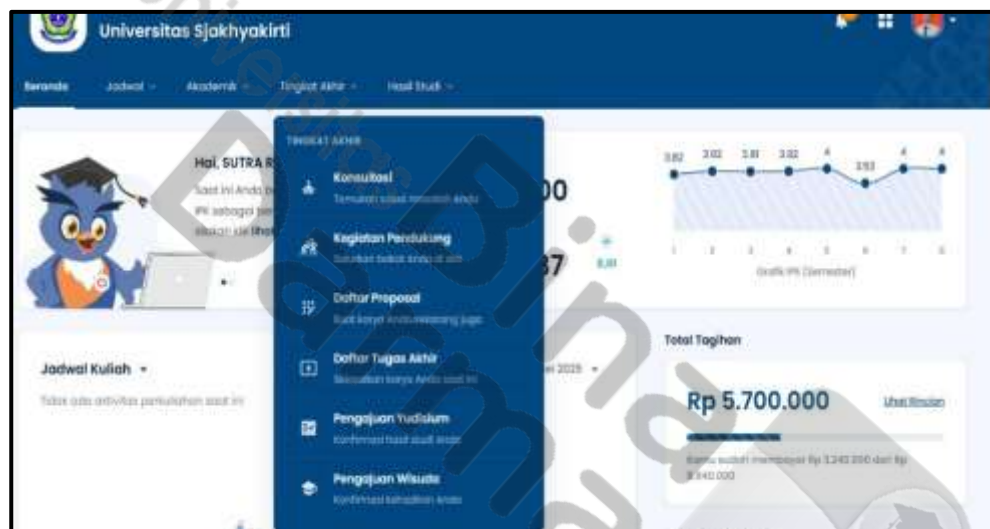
Universitas Sjakhyakirti

Beranda Jadwal Akademik Tingkat Akhir Hasil Studi

TINGKAT AKHIR

Konsultasi
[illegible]

Kegiatan Pendukung
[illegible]

Daftar Proposal
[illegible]

Daftar Tugas Akhir
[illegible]

Pengajuan Yudisium
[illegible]

Pengajuan Wisuda
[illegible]

Hai, SUTRA R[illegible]
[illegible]

00

37

3.82 3.82 3.81 3.82 4 3.53 4 4

1 2 3 4 5 6 7 8

Grafik IPK (Semester)

Jadwal Kuliah

Tidak ada aktivitas perkuliahan saat ini

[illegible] 2025

Total Tagihan

Rp 5.700.000

Lihat Rincian

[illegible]